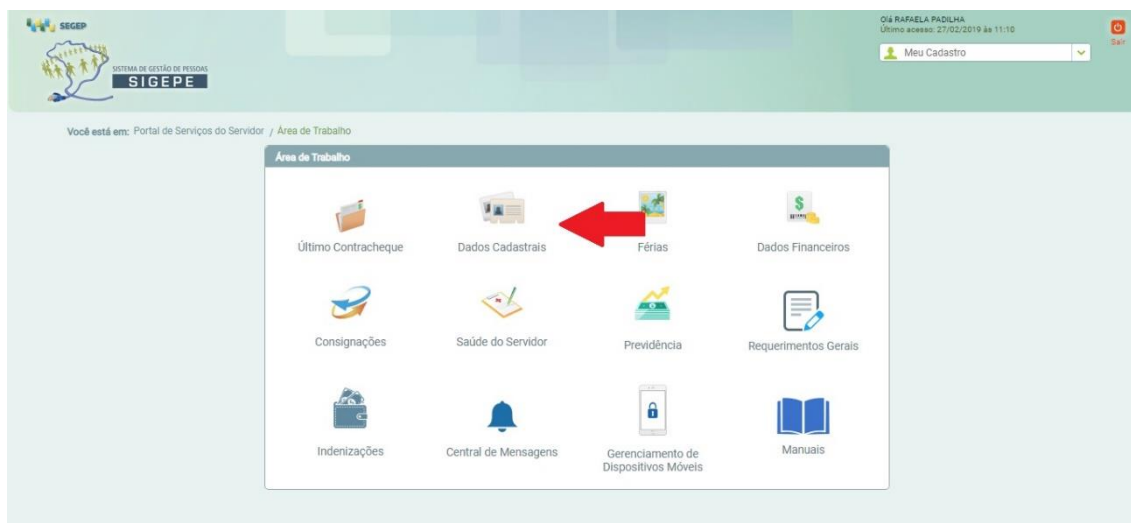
SEGEP

SISTEMA DE GESTÃO DE PESSOAS
SIGEPE

Olá RAFAELA PADILHA
Último acesso: 27/02/2019 às 11:10

Meu Cadastro

Sair

Você está em: Portal de Serviços do Servidor / Área de Trabalho

Área de Trabalho

Último Contracheque

Dados Cadastrais

Férias

Dados Financeiros

Consignações

Saúde do Servidor

Previdência

Requerimentos Gerais

Indenizações

Central de Mensagens

Gerenciamento de Dispositivos Móveis

Manuais